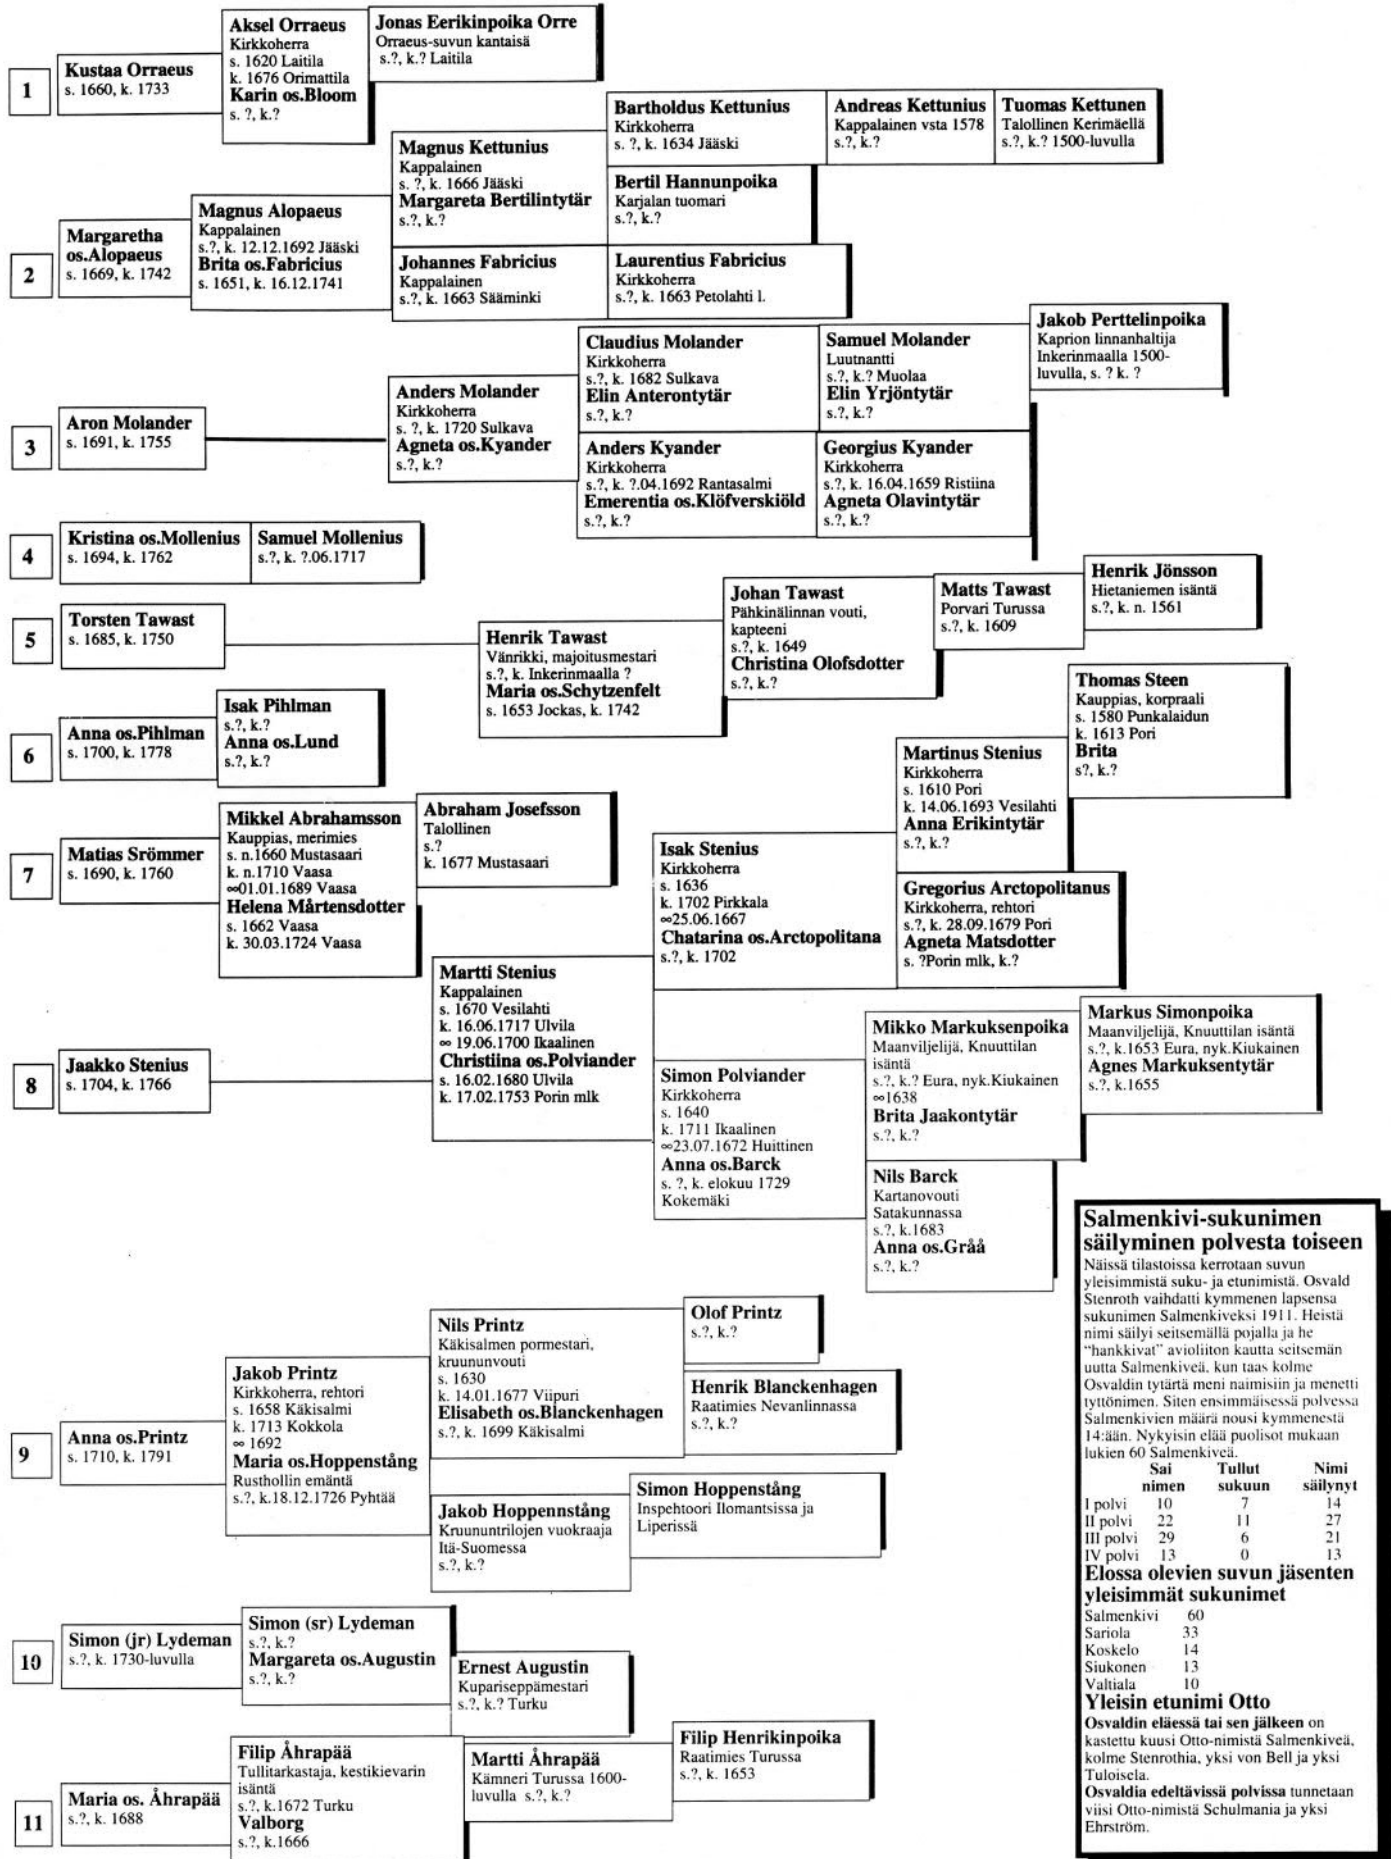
1

Kustaa Orraeus
s. 1660, k. 1733

Aksel Orraeus
Kirkkoherra
s. 1620 Laitila
k. 1676 Orimattila
Karin os.Bloom
s. ?, k.?

Jonas Eerikinpoika Orre
Orraeus-suvun kantaisä
s.?, k.? Laitila

2

Margaretha os.Alopaeus
s. 1669, k. 1742

Magnus Alopaeus
Kappalainen
s.?, k. 12.12.1692 Jääski
Brita os.Fabricius
s. 1651, k. 16.12.1741

Magnus Kettunius
Kappalainen
s. ?, k. 1666 Jääski
Margareta Bertilintytär
s.?, k.?

Bartholdus Kettunius
Kirkkoherra
s. ?, k. 1634 Jääski

Andreas Kettunius
Kappalainen vsta 1578
s.?, k.?

Tuomas Kettunen
Talollinen Kerimäellä
s.?, k.? 1500-luvulla

Bertil Hannunpoika
Karjalan tuomari
s.?, k.?

Johannes Fabricius
Kappalainen
s.?, k. 1663 Sääminki

Laurentius Fabricius
Kirkkoherra
s.?, k. 1663 Petolahti l.

3

Aron Molander
s. 1691, k. 1755

Anders Molander
Kirkkoherra
s. ?, k. 1720 Sulkava
Agneta os.Kyander
s.?, k.?

Claudius Molander
Kirkkoherra
s.?, k. 1682 Sulkava
Elin Anterontytär
s.?, k.?

Samuel Molander
Luutnantti
s.?, k.? Muolaa
Elin Yrjöntytär
s.?, k.?

Jakob Perttelinpoika
Kaprion linnanhaltija Inkerinmaalla 1500-luvulla, s. ? k. ?

Anders Kyander
Kirkkoherra
s.?, k. ?.04.1692 Rantasalmi
Emerentia os.Klöfverskiöld
s.?, k.?

Georgius Kyander
Kirkkoherra
s.?, k. 16.04.1659 Ristiina
Agneta Olavintytär
s.?, k.?

4

Kristina os.Mollenius
s. 1694, k. 1762

Samuel Mollenius
s.?, k. ?.06.1717

5

Torsten Tawast
s. 1685, k. 1750

Henrik Tawast
Vänrikki, majoitusmestari
s.?, k. Inkerinmaalla ?
Maria os.Schytzenfelt
s. 1653 Jockas, k. 1742

Johan Tawast
Pähkinälinnan vouti, kapteeni
s.?, k. 1649
Christina Olofsdotter
s.?, k.?

Matts Tawast
Porvari Turussa
s.?, k. 1609

Henrik Jönsson
Hietaniemen isäntä
s.?, k. n. 1561

6

Anna os.Pihlman
s. 1700, k. 1778

Isak Pihlman
s.?, k.?
Anna os.Lund
s.?, k.?

Thomas Steen
Kauppias, korpraali
s. 1580 Punkalaidun
k. 1613 Pori
Brita
s?, k.?

7

Matias Srömmer
s. 1690, k. 1760

Mikkel Abrahamsson
Kauppias, merimies
s. n.1660 Mustasaari
k. n.1710 Vaasa
∞01.01.1689 Vaasa
Helena Mårtensdotter
s. 1662 Vaasa
k. 30.03.1724 Vaasa

Abraham Josefsson
Talollinen
s.?
k. 1677 Mustasaari

Martinus Stenius
Kirkkoherra
s. 1610 Pori
k. 14.06.1693 Vesilahti
Anna Erikintytär
s.?, k.?

Isak Stenius
Kirkkoherra
s. 1636
k. 1702 Pirkkala
∞25.06.1667
Chatarina os.Arctopolitana
s.?, k. 1702

Gregorius Arctopolitanus
Kirkkoherra, rehtori
s.?, k. 28.09.1679 Pori
Agneta Matsdotter
s. ?Porin mlk, k.?

8

Jaakko Stenius
s. 1704, k. 1766

Martti Stenius
Kappalainen
s. 1670 Vesilahti
k. 16.06.1717 Ulvila
∞ 19.06.1700 Ikaalinen
Christiina os.Polviander
s. 16.02.1680 Ulvila
k. 17.02.1753 Porin mlk

Simon Polviander
Kirkkoherra
s. 1640
k. 1711 Ikaalinen
∞23.07.1672 Huittinen
Anna os.Barck
s. ?, k. elokuu 1729 Kokemäki

Mikko Markuksenpoika
Maanviljelijä, Knuuttilan isäntä
s.?, k.? Eura, nyk.Kiukainen
∞1638
Brita Jaakontytär
s.?, k.?

Markus Simonpoika
Maanviljelijä, Knuuttilan isäntä
s.?, k.1653 Eura, nyk.Kiukainen
Agnes Markuksentytär
s.?, k.1655

Nils Barck
Kartanovouti Satakunnassa
s.?, k.1683
Anna os.Gråå
s.?, k.?

9

Anna os.Printz
s. 1710, k. 1791

Jakob Printz
Kirkkoherra, rehtori
s. 1658 Käkisalmi
k. 1713 Kokkola
∞ 1692
Maria os.Hoppenstång
Rusthollin emäntä
s.?, k.18.12.1726 Pyhtää

Nils Printz
Käkisalmen pormestari, kruununvouti
s. 1630
k. 14.01.1677 Viipuri
Elisabeth os.Blanckenhagen
s.?, k. 1699 Käkisalmi

Olof Printz
s.?, k.?

Henrik Blanckenhagen
Raatimies Nevanlinnassa
s.?, k.?

Jakob Hoppennstång
Kruununtrilojen vuokraaja Itä-Suomessa
s.?, k.?

Simon Hoppenstång
Inspehtoori Ilomantsissa ja Liperissä

10

Simon (jr) Lydeman
s.?, k. 1730-luvulla

Simon (sr) Lydeman
s.?, k.?
Margareta os.Augustin
s.?, k.?

Ernest Augustin
Kupariseppämestari
s.?, k.? Turku

11

Maria os. Åhrapää
s.?, k. 1688

Filip Åhrapää
Tullitarkastaja, kestikievarin isäntä
s.?, k.1672 Turku
Valborg
s.?, k.1666

Martti Åhrapää
Kämneri Turussa 1600-luvulla s.?, k.?

Filip Henrikinpoika
Raatimies Turussa
s.?, k. 1653

Salmenkivi-sukunimen säilyminen polvesta toiseen
Näissä tilastoissa kerrotaan suvun yleisimmistä suku- ja etunimistä. Osvald Stenroth vaihdatti kymmenen lapsensa sukunimen Salmenkiveksi 1911. Heistä nimi säilyi seitsemällä pojalla ja he "hankkivat" avioliiton kautta seitsemän uutta Salmenkiveä, kun taas kolme Osvaldin tytärtä meni naimisiin ja menetti tyttönimen. Siten ensimmäisessä polvessa Salmenkivien määrä nousi kymmenestä 14:ään. Nykyisin elää puolisot mukaan lukien 60 Salmenkiveä.

| | Sai nimen | Tullut sukuun | Nimi säilynyt |
|---|---|---|---|
| I polvi | 10 | 7 | 14 |
| II polvi | 22 | 11 | 27 |
| III polvi | 29 | 6 | 21 |
| IV polvi | 13 | 0 | 13 |

Elossa olevien suvun jäsenten yleisimmät sukunimet

| | |
|---|---|
| Salmenkivi | 60 |
| Sariola | 33 |
| Koskelo | 14 |
| Siukonen | 13 |
| Valtiala | 10 |

Yleisin etunimi Otto
Osvaldin eläessä tai sen jälkeen on kastettu kuusi Otto-nimistä Salmenkiveä, kolme Stenrothia, yksi von Bell ja yksi Tuloisela.
Osvaldia edeltävissä polvissa tunnetaan viisi Otto-nimistä Schulmania ja yksi Ehrström.